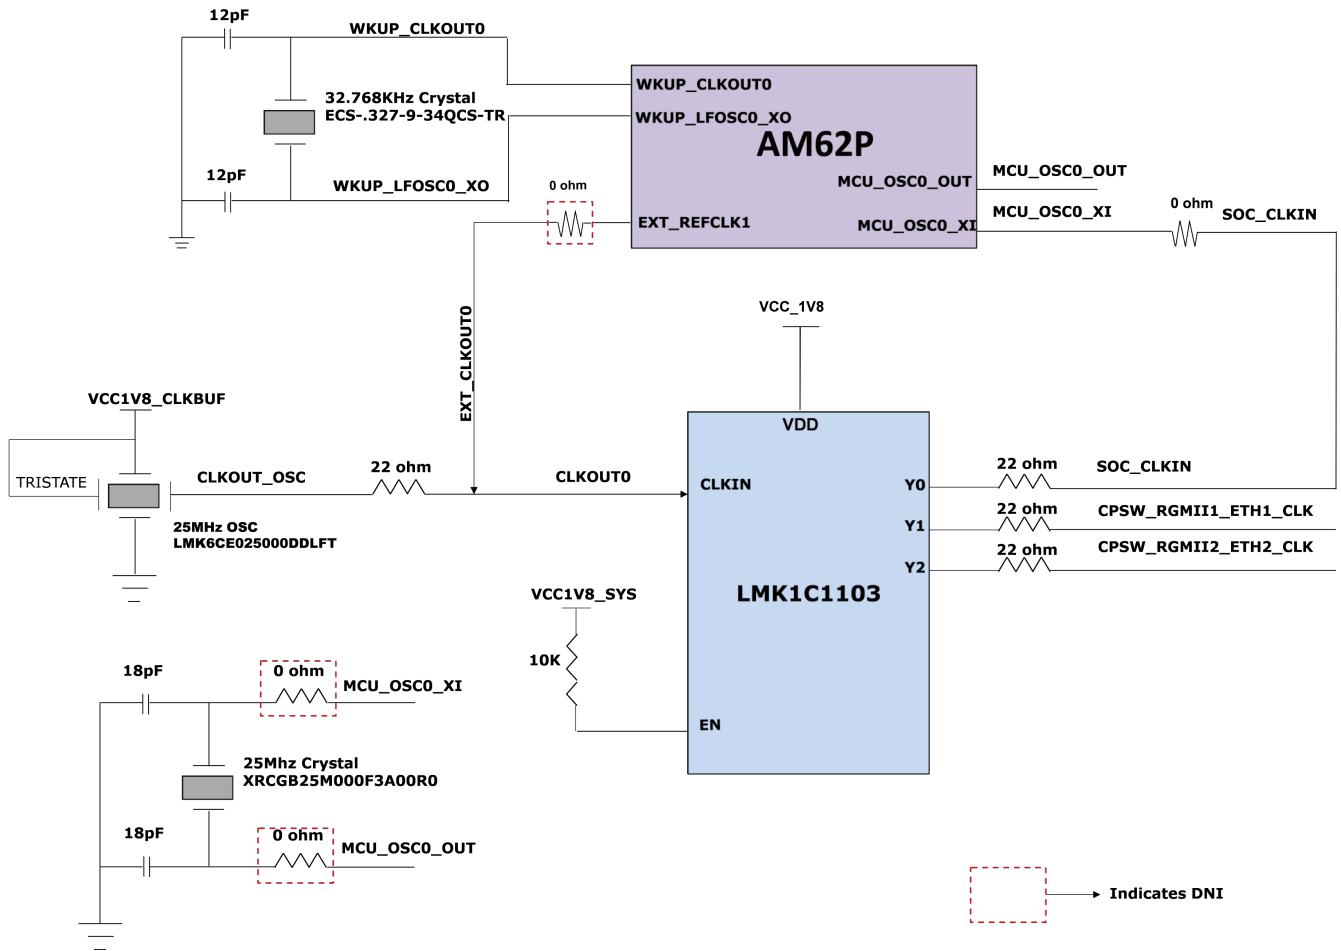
12pF

WKUP_CLKOUT0

32.768KHz Crystal
ECS-.327-9-34QCS-TR

12pF

WKUP_LFOSC0_XO

WKUP_CLKOUT0

WKUP_LFOSC0_XO

AM62P

MCU_OSC0_OUT

MCU_OSC0_XI

EXT_REFCLK1

0 ohm

MCU_OSC0_OUT

MCU_OSC0_XI

0 ohm

SOC_CLKIN

EXT_CLKOUT0

VCC_1V8

VCC1V8_CLKBUF

TRISTATE

CLKOUT_OSC

25MHz OSC
LMK6CE025000DDLFT

22 ohm

CLKOUT0

VDD

CLKIN

Y0

Y1

Y2

22 ohm

SOC_CLKIN

22 ohm

CPSW_RGMII1_ETH1_CLK

22 ohm

CPSW_RGMII2_ETH2_CLK

VCC1V8_SYS

10K

LMK1C1103

EN

18pF

0 ohm

MCU_OSC0_XI

25Mhz Crystal
XRCGB25M000F3A00R0

18pF

0 ohm

MCU_OSC0_OUT

Indicates DNI